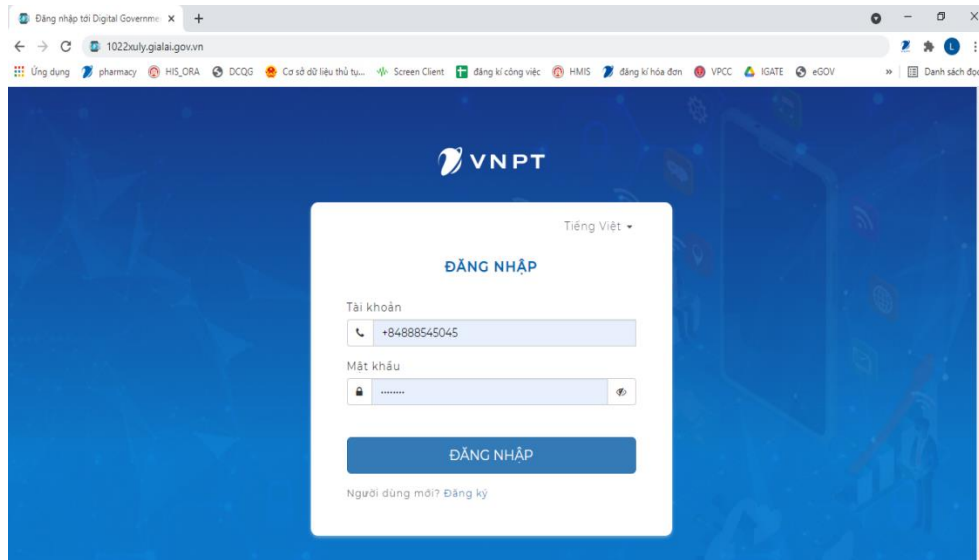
Đăng nhập tới Digital Governme ×
+
1022xuly.gialai.gov.vn
Ứng dụng pharmacy HIS_ORA DCQG Cơ sở dữ liệu thủ tụ... Screen Client đăng kí công việc HMIS đăng kí hóa đơn VPCC IGATE eGOV
» Danh sách đọc

VNPT

Tiếng Việt

ĐĂNG NHẬP

Tài khoản
+84888545045

Mật khẩu
.........

ĐĂNG NHẬP

Người dùng mới? Đăng ký